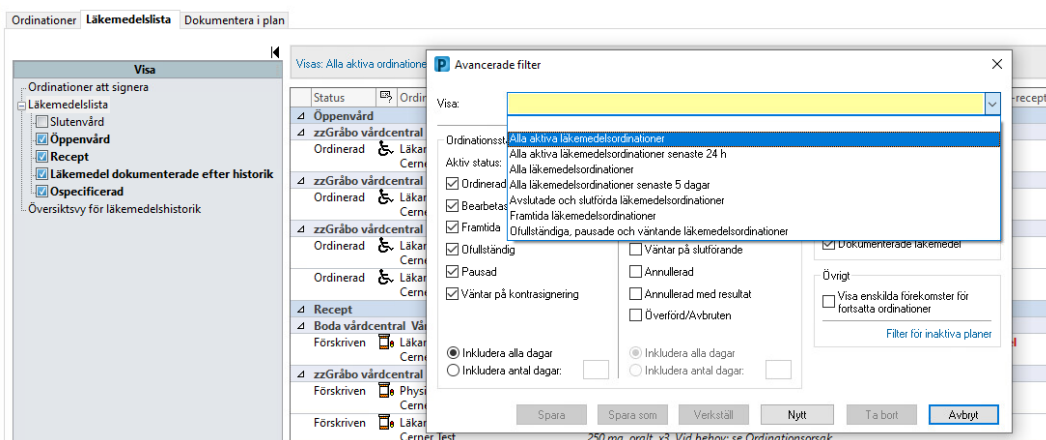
Ordinationer | Läkemedelslista | Dokumentera i plan

Visa

Ordinationer att signera
Läkemedelslista
Slutenvård
Öppenvård
Recept
Läkemedel dokumenterade efter historik
Ospecificerad
Översiktsvy för läkemedelshistorik

Visas: Alla aktiva ordinatione

Status | Ordir

Öppenvård
zzGråbo vårdcentral
Ordinerad Läkar Cerne
zzGråbo vårdcentral
Ordinerad Läkar Cerne
zzGråbo vårdcentral
Ordinerad Läkar Cerne
Ordinerad Läkar Cerne
Recept
Boda vårdcentral Vår
Förskriven Läkar Cerne
zzGråbo vårdcentral
Förskriven Physi Cerne
Förskriven Läkar Cerner Test

-recept

250 mg, oralt, x3, Vid behov: se Ordinationsorsak

Avancerade filter

Visa:

Alla aktiva läkemedelsordinationer
Alla aktiva läkemedelsordinationer senaste 24 h
Alla läkemedelsordinationer
Alla läkemedelsordinationer senaste 5 dagar
Avslutade och slutförda läkemedelsordinationer
Framtida läkemedelsordinationer
Ofullständiga, pausade och väntande läkemedelsordinationer

Ordinationsst
Aktiv status:
Ordinerad
Bearbetas
Framtida
Ofullständig
Pausad
Väntar på kontrasignering

Inkludera alla dagar
Inkludera antal dagar:

Väntar på slutförande
Annullerad
Annullerad med resultat
Överförd/Avbruten

Inkludera alla dagar
Inkludera antal dagar:

Dokumenterade läkemedel

Övrigt
Visa enskilda förekomster för fortsatta ordinationer

Filter för inaktiva planer

Spara | Spara som | Verkställ | Nytt | Ta bort | Avbryt